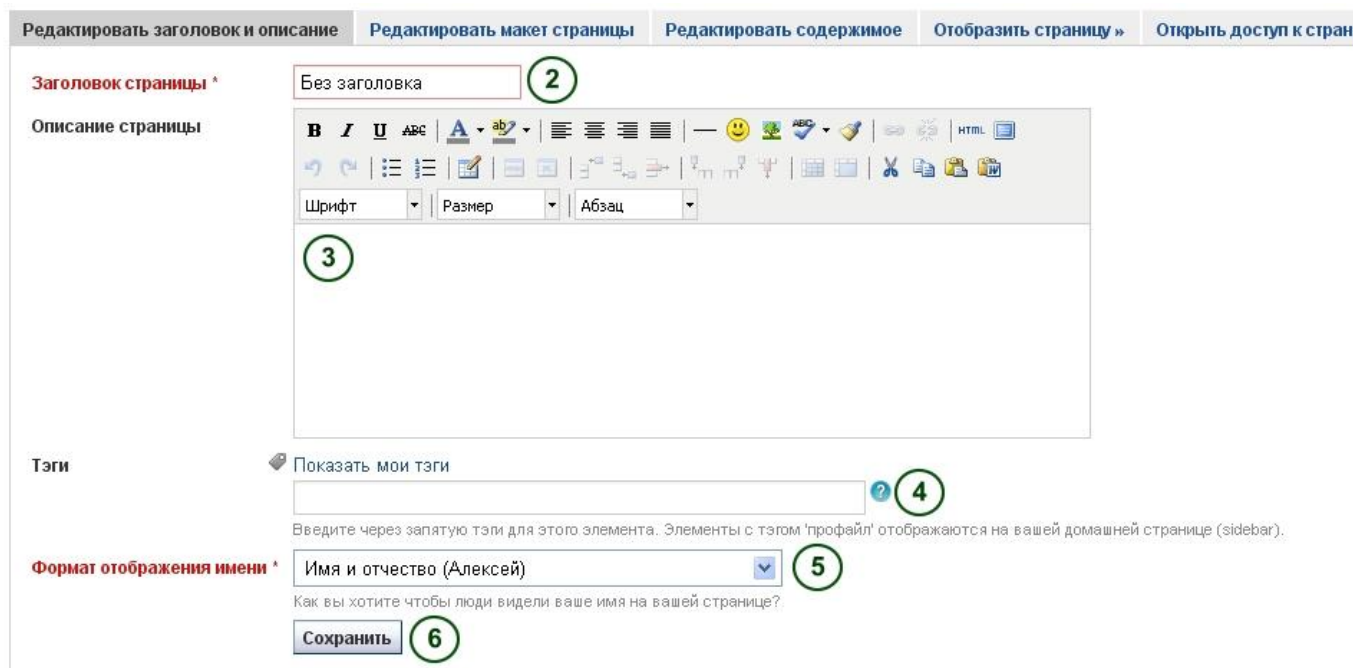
Редактировать заголовок и описание | Редактировать макет страницы | Редактировать содержимое | Отобразить страницу » | Открыть доступ к стран

Заголовок страницы * Без заголовка 2

Описание страницы

HTML

Шрифт Размер Абзац

3

Тэги Показать мои тэги

4

Введите через запятую тэги для этого элемента. Элементы с тэгом 'профайл' отображаются на вашей домашней странице (sidebar).

Формат отображения имени * Имя и отчество (Алексей) 5

Как вы хотите чтобы люди видели ваше имя на вашей странице?

Сохранить 6